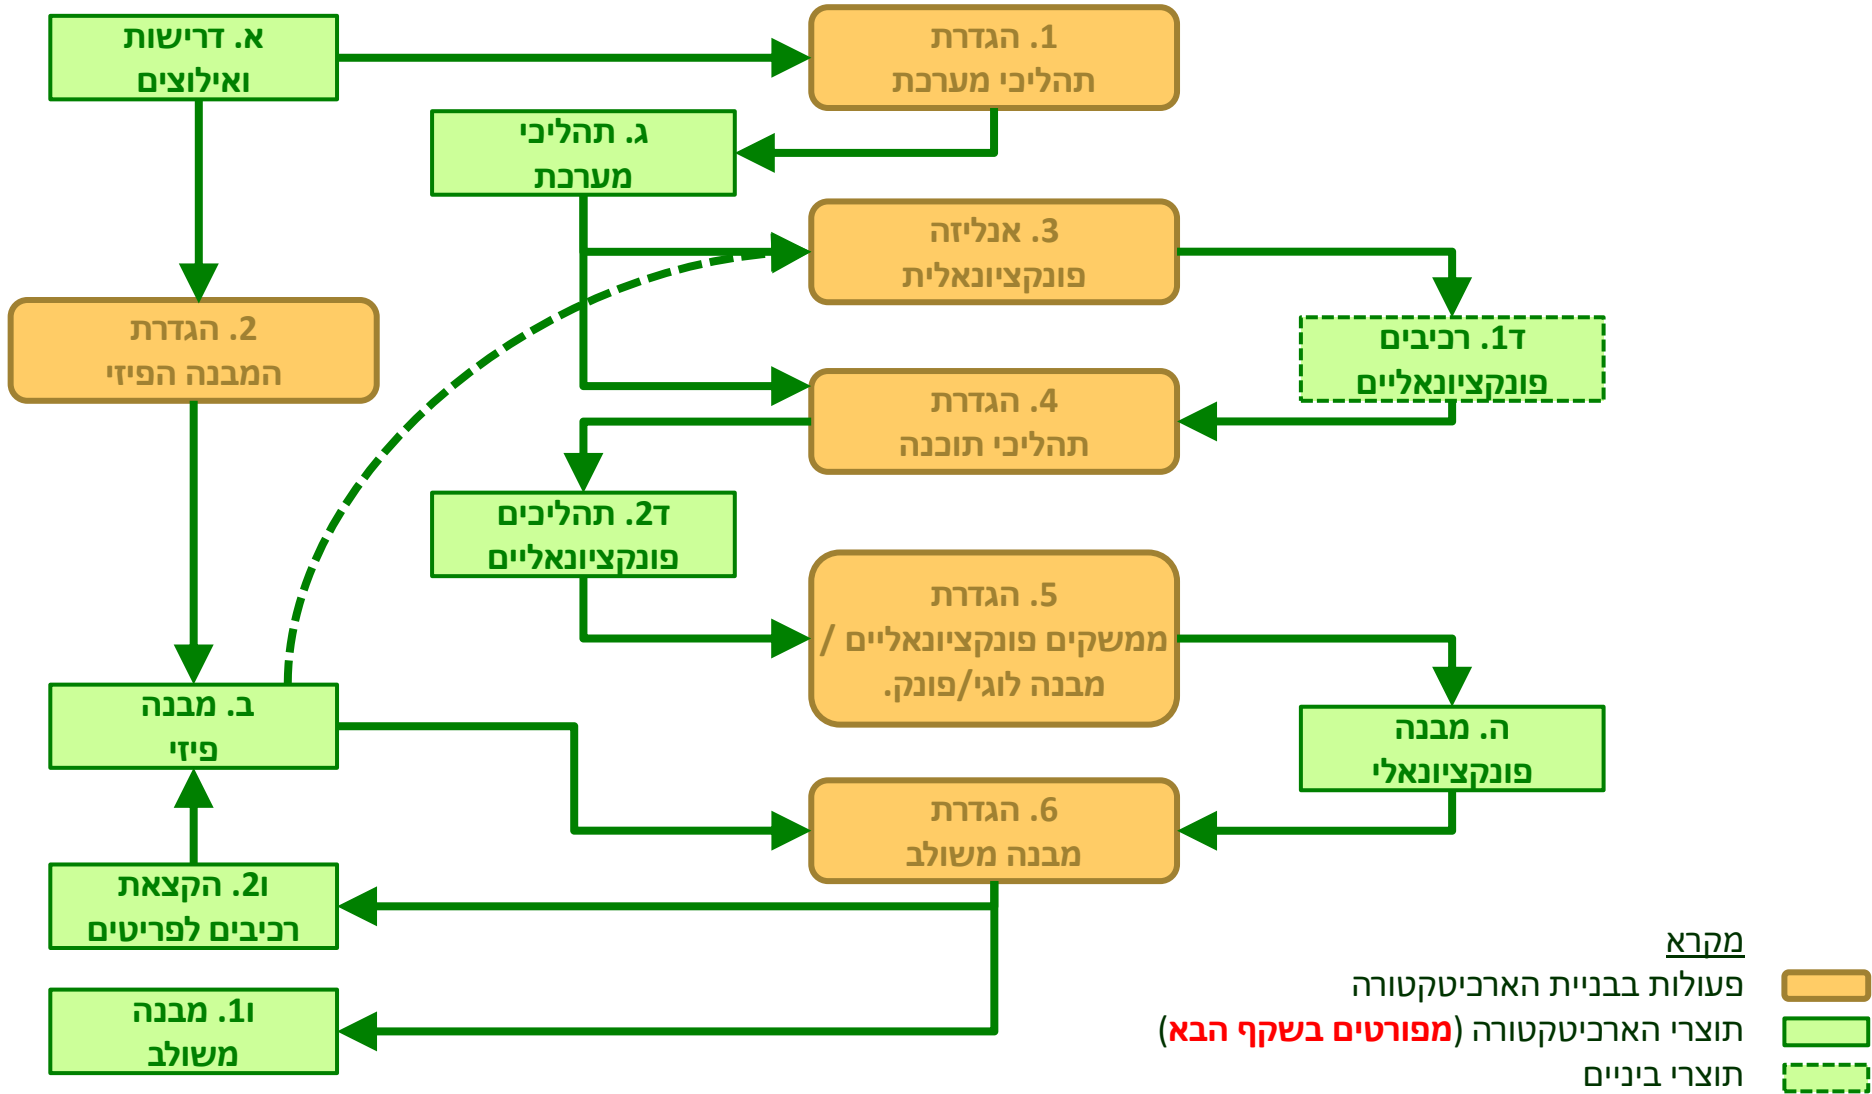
א. דרישות ואילוצים

1. הגדרת תהליכי מערכת

ג. תהליכי מערכת

3. אנליזה פונקציונאלית

2. הגדרת המבנה הפיזי

ד1. רכיבים פונקציונאליים

4. הגדרת תהליכי תוכנה

ד2. תהליכים פונקציונאליים

5. הגדרת ממשקים פונקציונאליים / מבנה לוגי/פונק.

ב. מבנה פיזי

ה. מבנה פונקציונאלי

6. הגדרת מבנה משולב

ו2. הקצאת רכיבים לפריטים

ו1. מבנה משולב

מקרא
פעולות בבניית הארכיטקטורה
תוצרי הארכיטקטורה (מפורטים בשקף הבא)
תוצרי ביניים